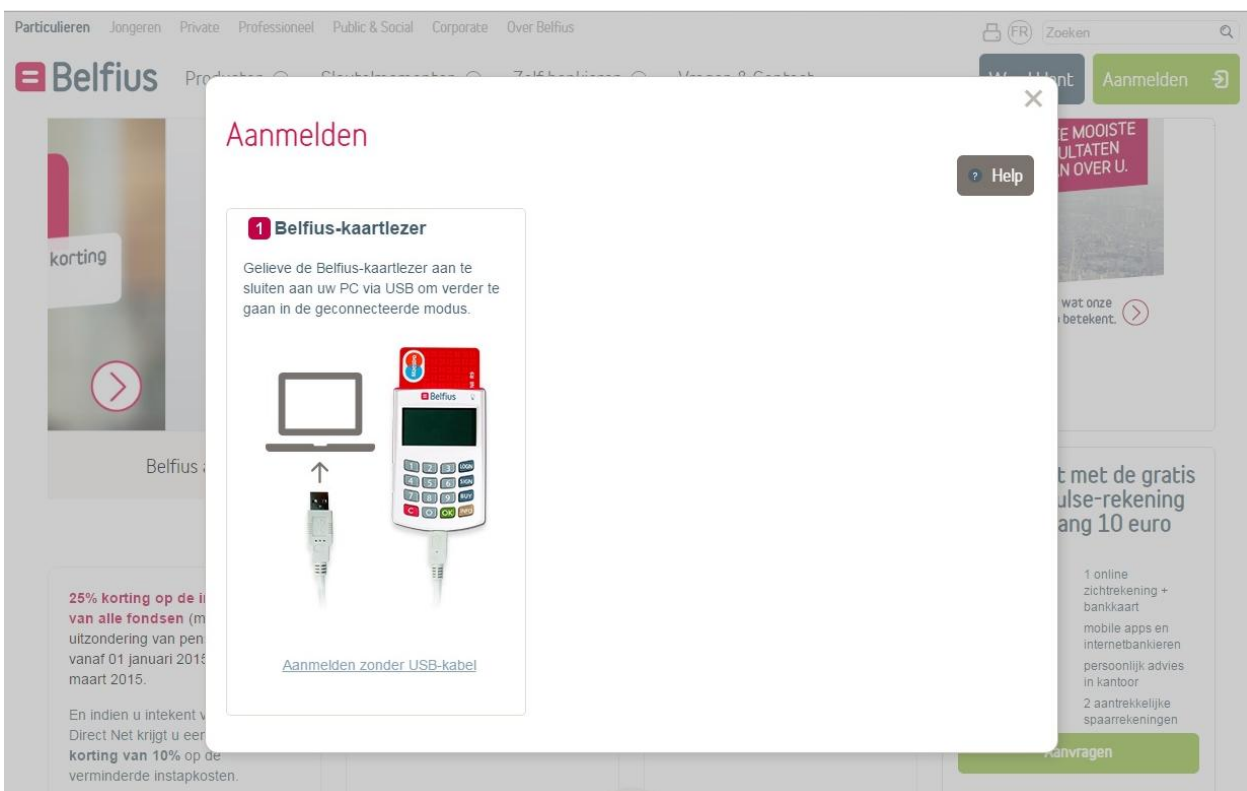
Particulieren Jongeren Private Professioneel Public & Social Corporate Over Belfius

FR Zoeken

Belfius Pro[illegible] Aanmelden

Aanmelden

Help

1 Belfius-kaartlezer

Gelieve de Belfius-kaartlezer aan te sluiten aan uw PC via USB om verder te gaan in de geconnecteerde modus.

Belfius

Aanmelden zonder USB-kabel

korting

Belfius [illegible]

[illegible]E MOOISTE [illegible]ULTATEN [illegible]N OVER U.

wat onze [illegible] betekent.

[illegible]t met de gratis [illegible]ulse-rekening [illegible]ang 10 euro

1 online zichtrekening + bankkaart

mobile apps en internetbankieren

persoonlijk advies in kantoor

2 aantrekkelijke spaarrekeningen

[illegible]anvragen

25% korting op de i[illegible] van alle fondsen (m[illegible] uitzondering van pen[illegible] vanaf 01 januari 201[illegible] maart 2015.

En indien u intekent v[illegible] Direct Net krijgt u eer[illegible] korting van 10% op de verminderde instapkosten.